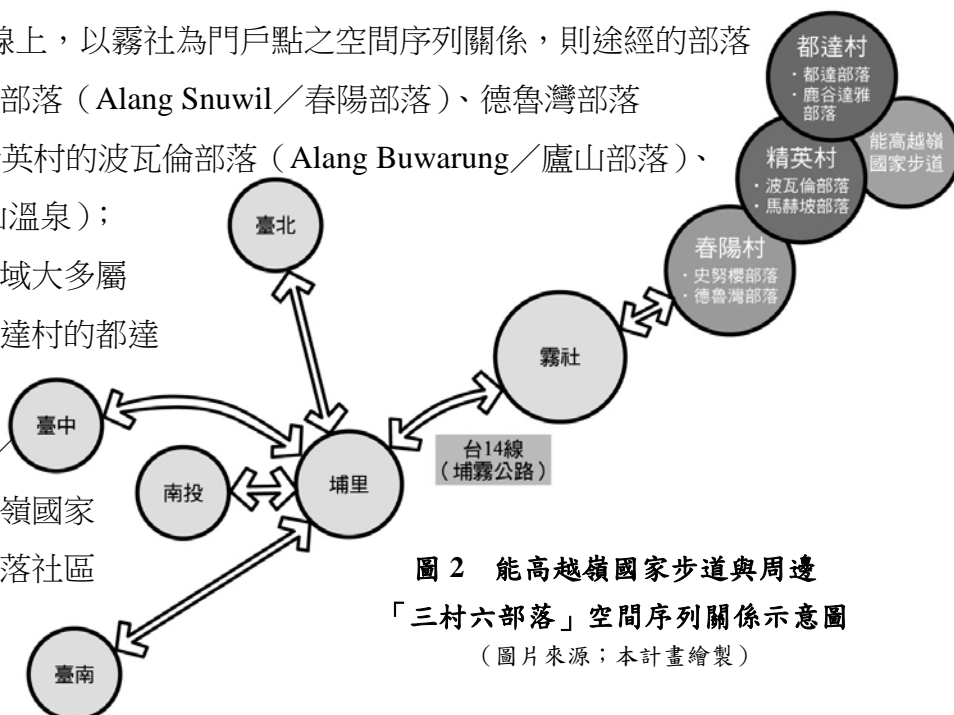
線上，以霧社為門戶點之空間序列關係，則途經的部落

部落（Alang Snuwil／春陽部落）、德魯灣部落

英村的波瓦倫部落（Alang Buwarung／廬山部落）、

山溫泉）；

域大多屬

達村的都達

嶺國家

落社區

都達村
・都達部落
・鹿谷達雅部落

能高越嶺國家步道

精英村
・波瓦倫部落
・馬赫坡部落

春陽村
・史努櫻部落
・德魯灣部落

臺北

霧社

臺中

台14線
（埔霧公路）

南投

埔里

臺南

圖 2　能高越嶺國家步道與周邊
「三村六部落」空間序列關係示意圖
（圖片來源；本計畫繪製）